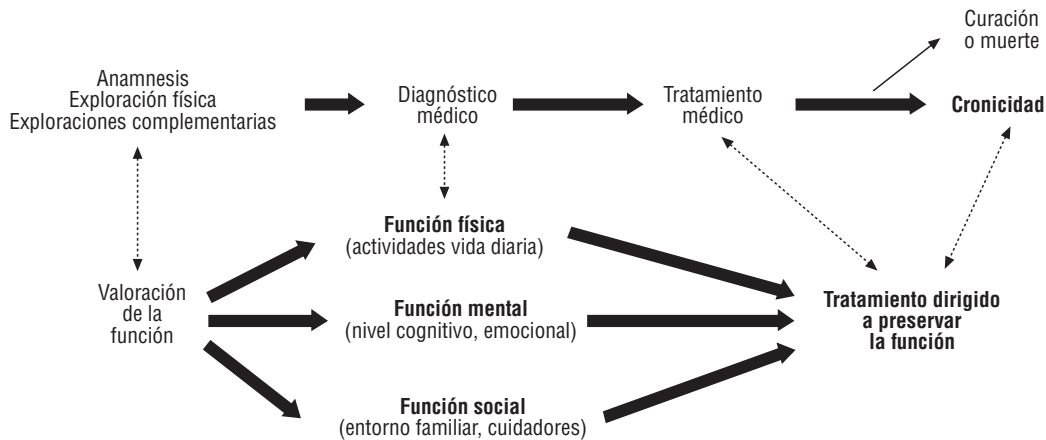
Curación
o muerte

Anamnesis
Exploración física
Exploraciones complementarias

Diagnóstico
médico

Tratamiento
médico

**Cronicidad**

**Función física**
(actividades vida diaria)

Valoración
de la
función

**Función mental**
(nivel cognitivo, emocional)

**Tratamiento dirigido
a preservar
la función**

**Función social**
(entorno familiar, cuidadores)